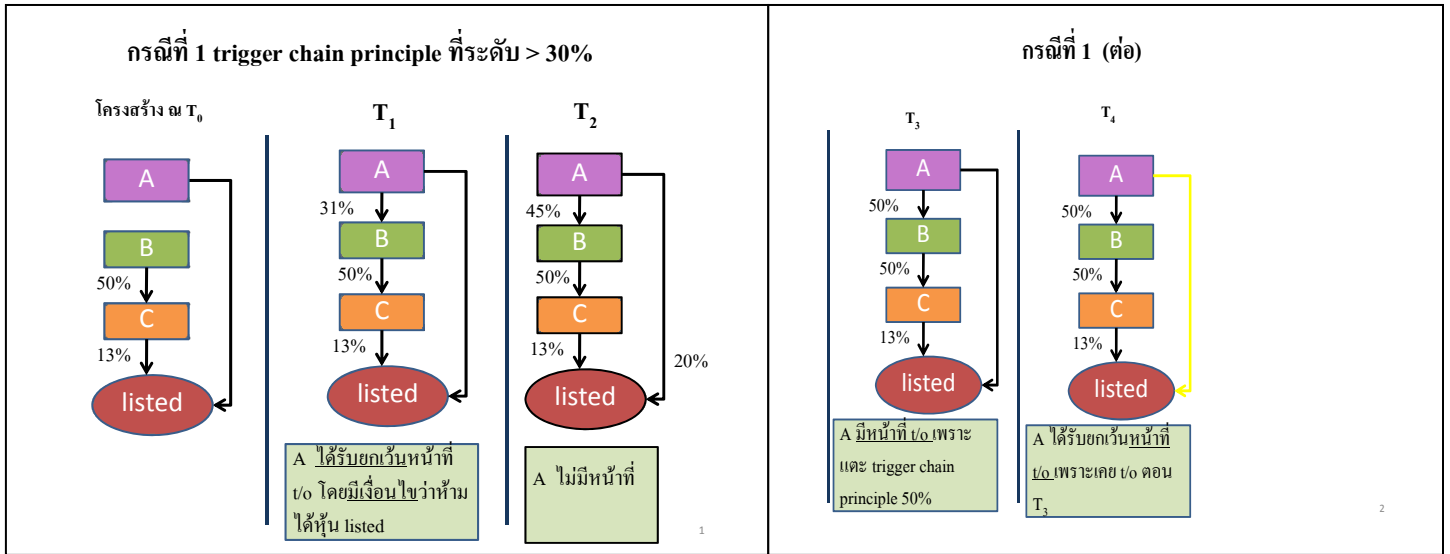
กรณีที่ 1 trigger chain principle ที่ระดับ > 30%

โครงสร้าง ณ $T_0$

A

B

50%

C

13%

listed

$T_1$

A

31%

B

50%

C

13%

listed

A ได้รับยกเว้นหน้าที่ t/o โดยมีเงื่อนไขว่าห้ามได้หุ้น listed

$T_2$

A

45%

B

50%

C

13%

listed

20%

A ไม่มีหน้าที่

1

กรณีที่ 1 (ต่อ)

$T_3$

A

50%

B

50%

C

13%

listed

A มีหน้าที่ t/o เพราะแตะ trigger chain principle 50%

$T_4$

A

50%

B

50%

C

13%

listed

A ได้รับยกเว้นหน้าที่ t/o เพราะเคย t/o ตอน $T_3$

2